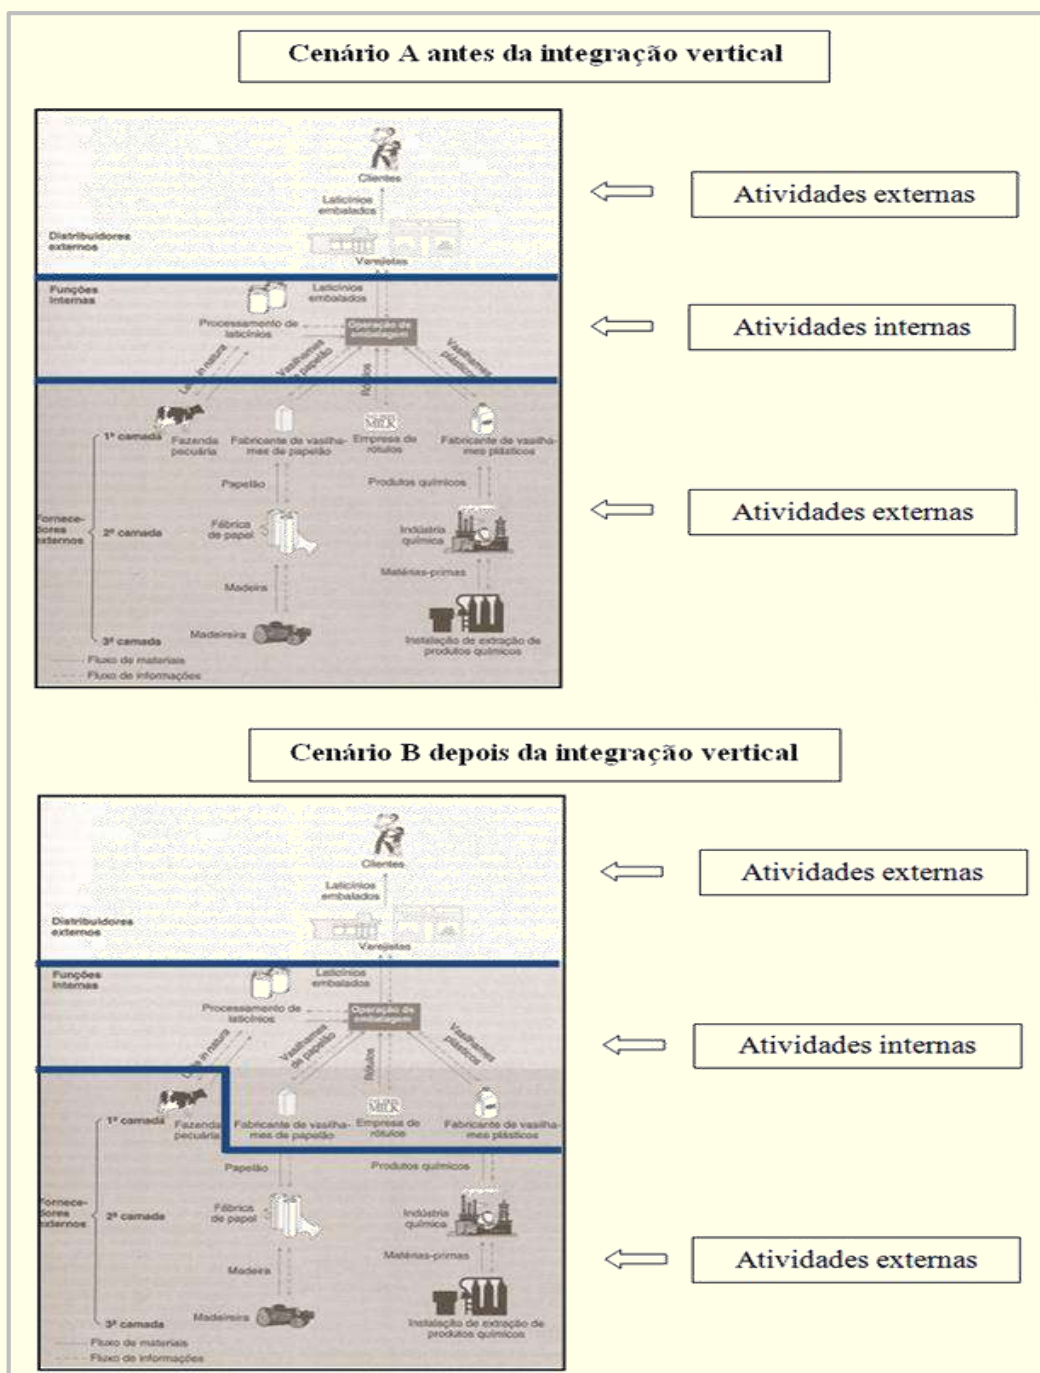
Cenário A antes da integração vertical

Clientes
Laticínios embalados
Distribuidores externos
Varejistas
Funções internas
Laticínios embalados
Processamento de laticínios
Operação de embalagem
Leite in natura
Vasilhames de papelão
Rótulos
Vasilhames plásticos
1ª camada
Fazenda pecuária
Fabricante de vasilhames de papelão
MILK
Empresa de rótulos
Fabricante de vasilhames plásticos
Papelão
Produtos químicos
Fornecedores externos
2ª camada
Fábrica de papel
Indústria química
Matérias-primas
Madeira
3ª camada
Madeireira
Instalação de extração de produtos químicos
Fluxo de materiais
Fluxo de informações

Atividades externas
Atividades internas
Atividades externas

Cenário B depois da integração vertical

Clientes
Laticínios embalados
Distribuidores externos
Varejistas
Funções internas
Laticínios embalados
Processamento de laticínios
Operação de embalagem
Leite in natura
Vasilhames de papelão
Rótulos
Vasilhames plásticos
1ª camada
Fazenda pecuária
Fabricante de vasilhames de papelão
MILK
Empresa de rótulos
Fabricante de vasilhames plásticos
Papelão
Produtos químicos
Fornecedores externos
2ª camada
Fábrica de papel
Indústria química
Matérias-primas
Madeira
3ª camada
Madeireira
Instalação de extração de produtos químicos
Fluxo de materiais
Fluxo de informações

Atividades externas
Atividades internas
Atividades externas